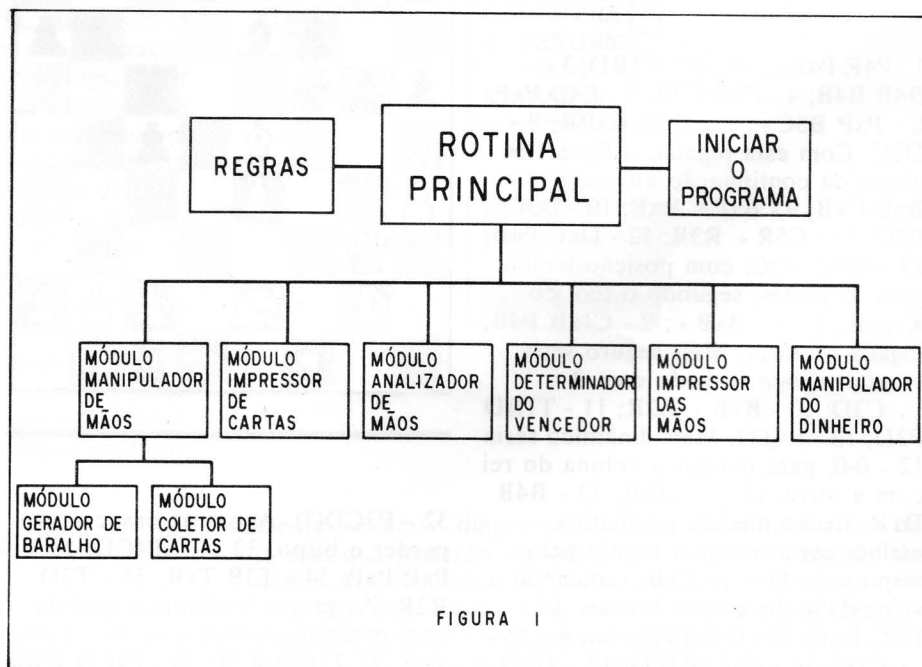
REGRAS

ROTINA PRINCIPAL

INICIAR O PROGRAMA

MÓDULO MANIPULADOR DE MÃOS

MÓDULO IMPRESSOR DE CARTAS

MÓDULO ANALIZADOR DE MÃOS

MÓDULO DETERMINADOR DO VENCEDOR

MÓDULO IMPRESSOR DAS MÃOS

MÓDULO MANIPULADOR DO DINHEIRO

MÓDULO GERADOR DE BARALHO

MÓDULO COLETOR DE CARTAS

FIGURA I